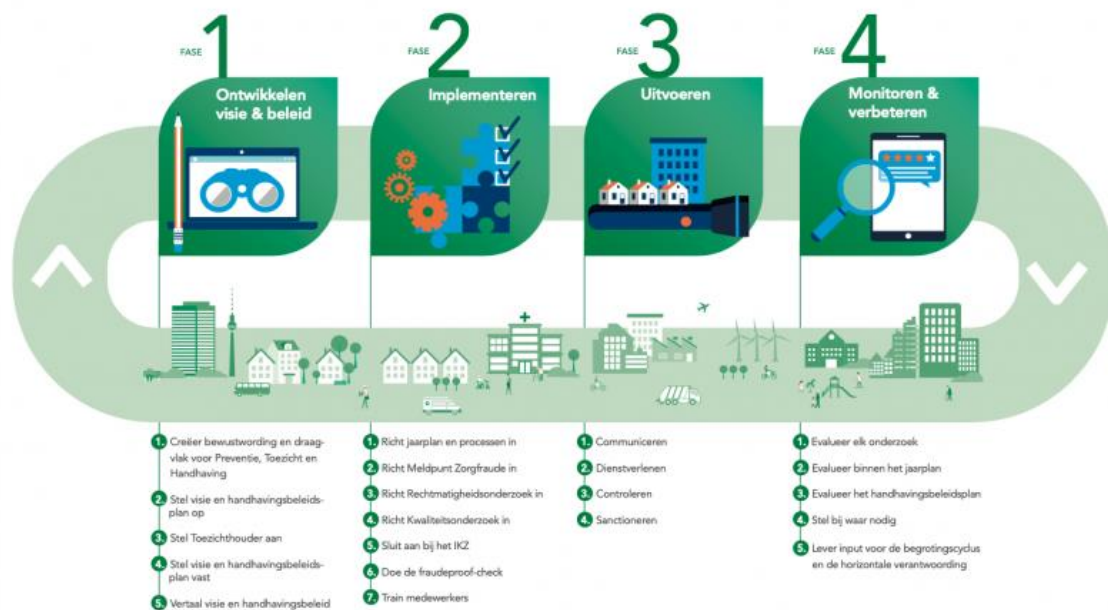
FASE 1
Ontwikkelen visie & beleid

FASE 2
Implementeren

FASE 3
Uitvoeren

FASE 4
Monitoren & verbeteren

1. Creëer bewustwording en draagvlak voor Preventie, Toezicht en Handhaving
2. Stel visie en handhavingsbeleidsplan op
3. Stel Toezichthouder aan
4. Stel visie en handhavingsbeleidsplan vast
5. Vertaal visie en handhavingsbeleid

1. Richt jaarplan en processen in
2. Richt Meldpunt Zorgfraude in
3. Richt Rechtmatigheidsonderzoek in
4. Richt Kwaliteitsonderzoek in
5. Sluit aan bij het IKZ
6. Doe de fraudeproof-check
7. Train medewerkers

1. Communiceren
2. Dienstverlenen
3. Controleren
4. Sanctioneren

1. Evalueer elk onderzoek
2. Evalueer binnen het jaarplan
3. Evalueer het handhavingsbeleidsplan
4. Stel bij waar nodig
5. Lever input voor de begrotingscyclus en de horizontale verantwoording